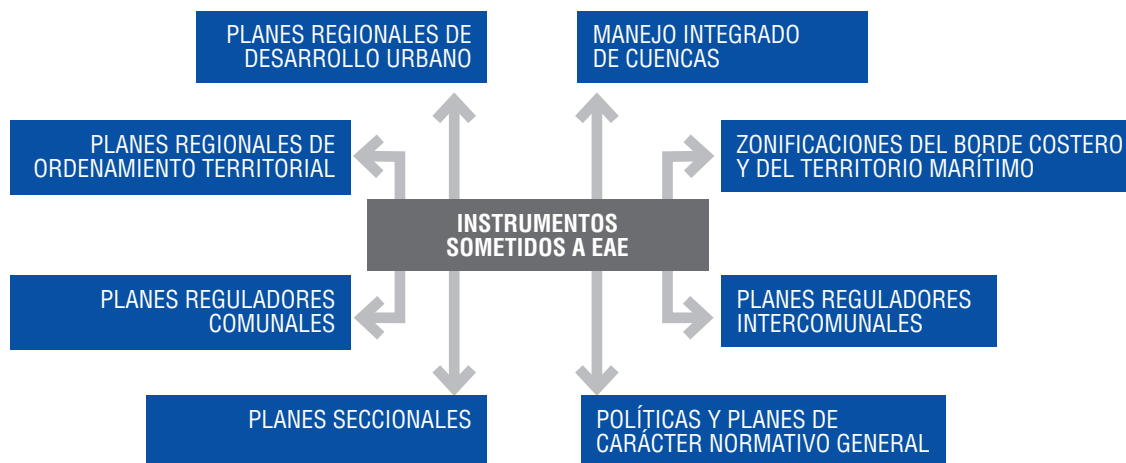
PLANES REGIONALES DE DESARROLLO URBANO

MANEJO INTEGRADO DE CUENCAS

PLANES REGIONALES DE ORDENAMIENTO TERRITORIAL

ZONIFICACIONES DEL BORDE COSTERO Y DEL TERRITORIO MARÍTIMO

INSTRUMENTOS SOMETIDOS A EAE

PLANES REGULADORES COMUNALES

PLANES REGULADORES INTERCOMUNALES

PLANES SECCIONALES

POLÍTICAS Y PLANES DE CARÁCTER NORMATIVO GENERAL